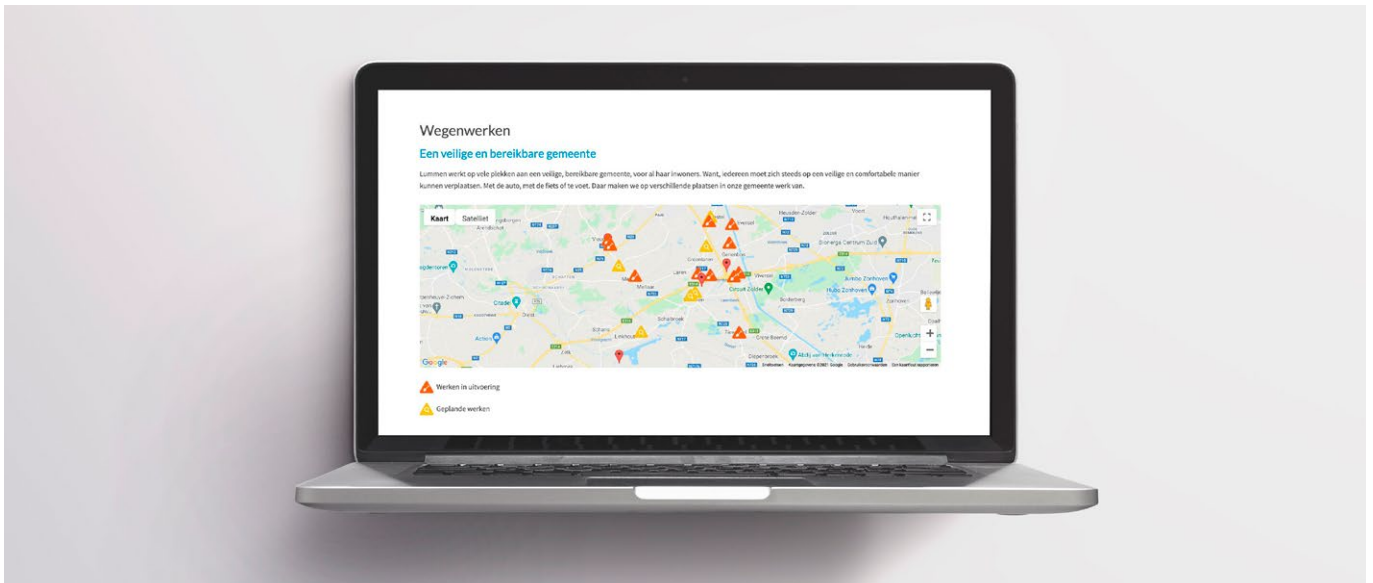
Wegenwerken

Een veilige en bereikbare gemeente

Lummen werkt op vele plekken aan een veilige, bereikbare gemeente, voor al haar inwoners. Want, iedereen moet zich steeds op een veilige en comfortabele manier kunnen verplaatsen. Met de auto, met de fiets of te voet. Daar maken we op verschillende plaatsen in onze gemeente werk van.

Kaart Satelliet

Heusden-Zolder
Houthalen
Diest
Circuit Zolder
Bolderberg
Zonhoven
Lummen
Herk-de-Stad
Halen
Abdij van Herkenrode
Google

+
−

Werken in uitvoering

Geplande werken